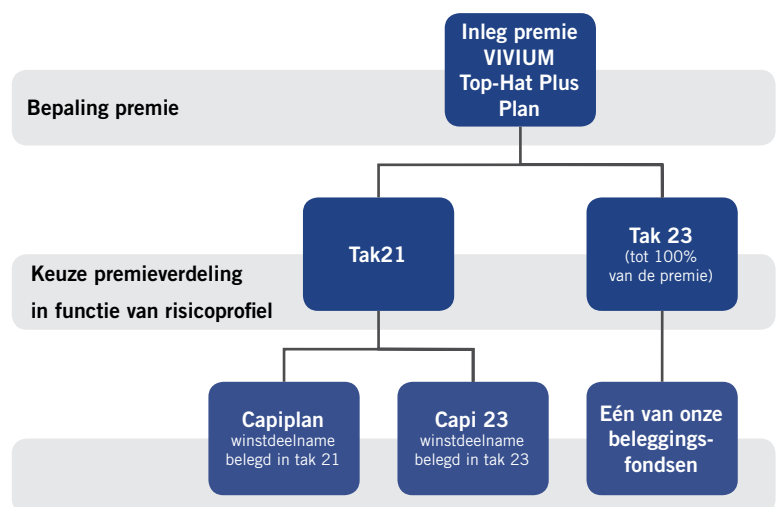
Inleg premie VIVIUM Top-Hat Plus Plan

Bepaling premie

Tak21

Tak 23
(tot 100% van de premie)

Keuze premieverdeling in functie van risicoprofiel

Capiplan
winstdeelname belegd in tak 21

Capi 23
winstdeelname belegd in tak 23

Eén van onze beleggingsfondsen